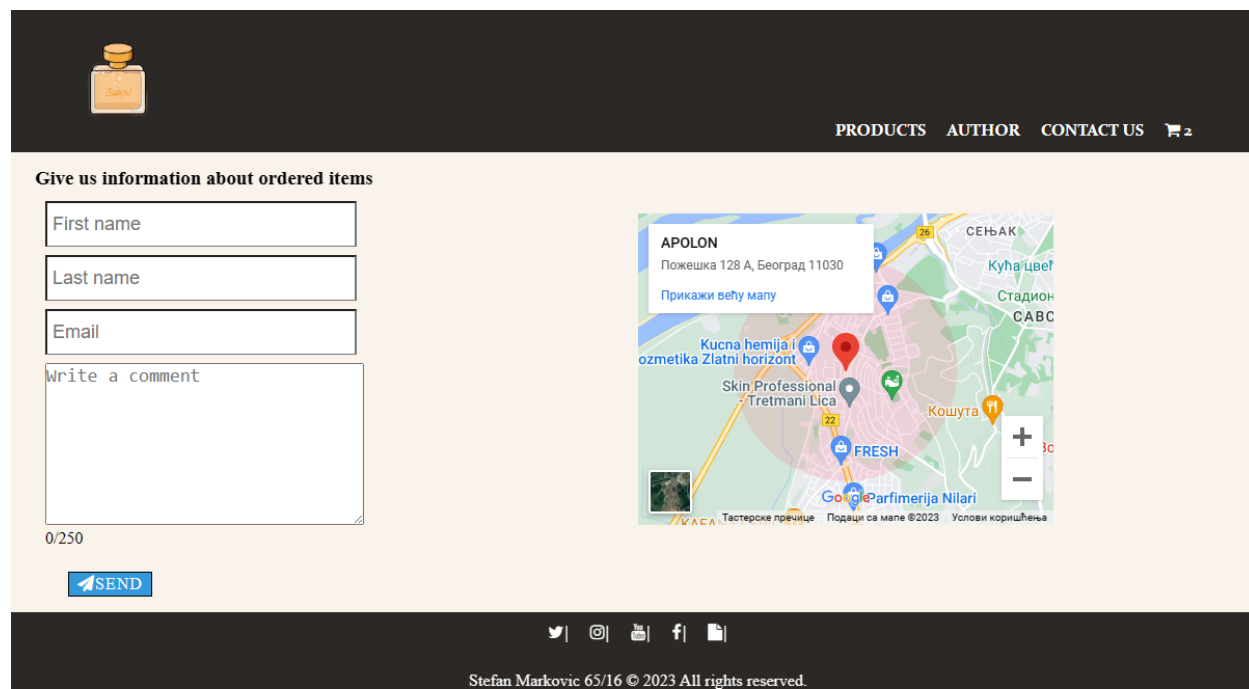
PRODUCTS AUTHOR CONTACT US 2

Give us information about ordered items

First name

Last name

Email

Write a comment

0/250

SEND

APOLON
Пожешка 128 А, Београд 11030
Прикажи већу мапу

СЕЊАК
Кућа цвећ
Стадион
САВС
Kucna hemija i ozmetika Zlatni horizont
Skin Professional - Tretmani Lica
Кошута
FRESH
Parfimerija Nilari
26
22
+
−
Google
Тастерске пречице Подаци са мапе ©2023 Услови коришћења

Stefan Markovic 65/16 © 2023 All rights reserved.